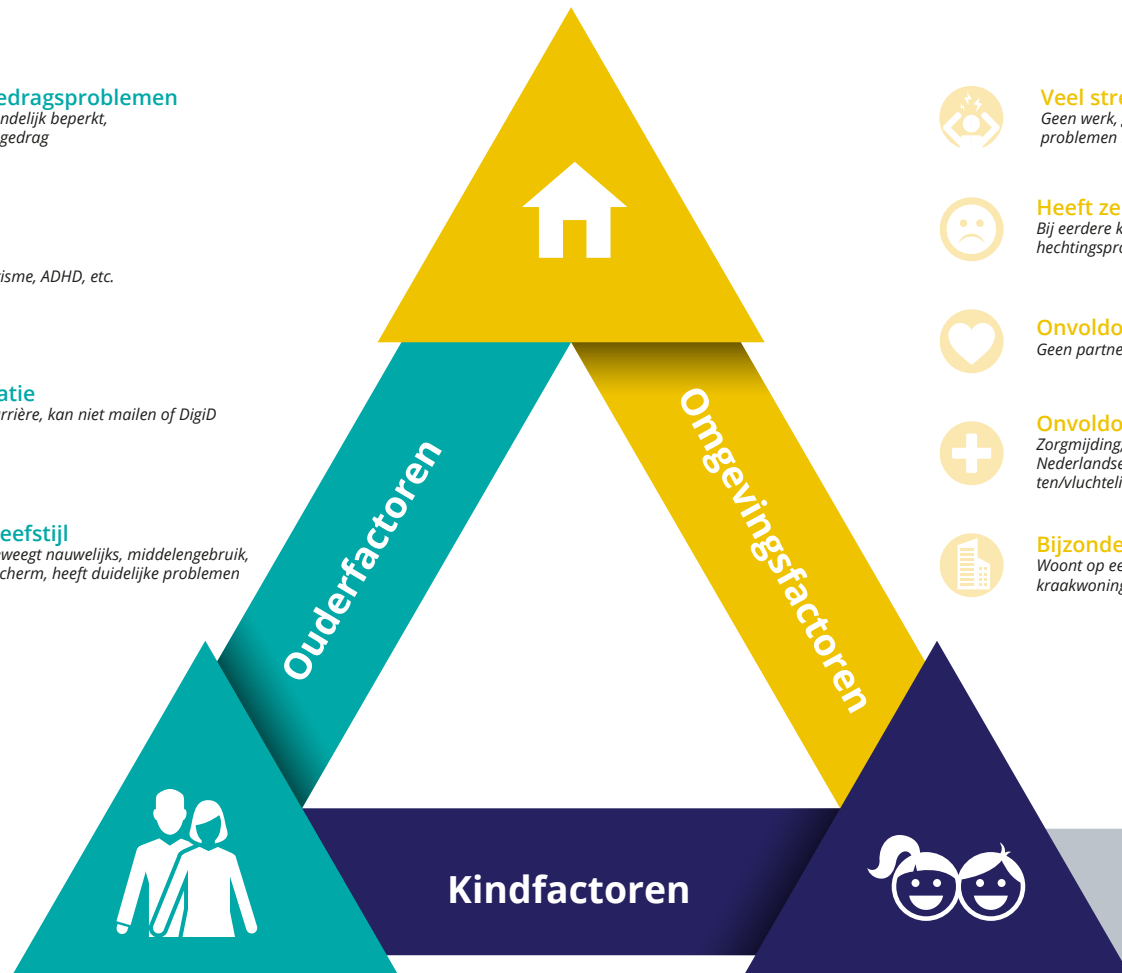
edragsproblemen
ndelijk beperkt,
gedrag

isme, ADHD, etc.

atie
rrière, kan niet mailen of DigiD

eefstijl
weegt nauwelijks, middelengebruik,
cherm, heeft duidelijke problemen

Veel stre
Geen werk, 
problemen

Heeft ze
Bij eerdere k
hechtingspro

Onvoldo
Geen partne

Onvoldo
Zorgmijding,
Nederlandse
ten/vluchteli

Bijzonde
Woont op ee
kraakwoning

Ouderfactoren

Omgevingsfactoren

Kindfactoren